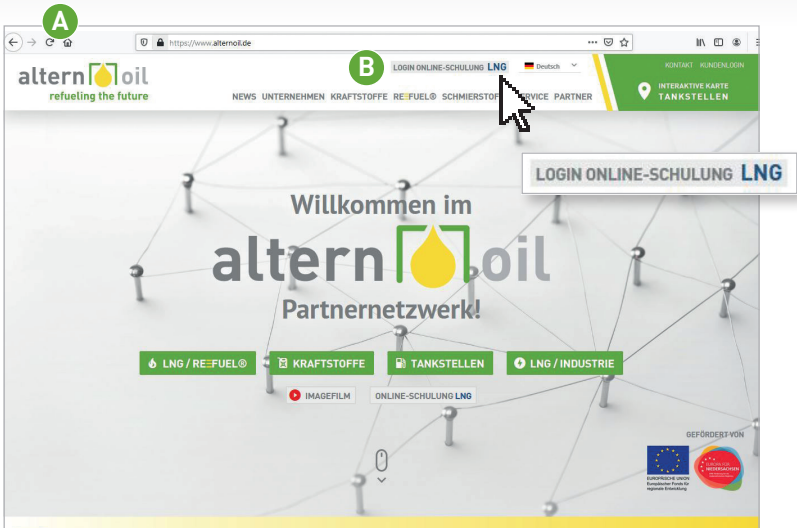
A

https://www.alternoil.de

B

LOGIN ONLINE-SCHULUNG LNG

Deutsch

KONTAKT KUNDENLOGIN

altern oil
refueling the future

NEWS UNTERNEHMEN KRAFTSTOFFE REFUEL® SCHMIERSTOFF SERVICE PARTNER

INTERAKTIVE KARTE
TANKSTELLEN

LOGIN ONLINE-SCHULUNG LNG

Willkommen im

altern oil

Partnernetzwerk!

LNG / REFUEL®

KRAFTSTOFFE

TANKSTELLEN

LNG / INDUSTRIE

IMAGEFILM

ONLINE-SCHULUNG LNG

GEFÖRDERT VON

EUROPÄISCHE UNION
Europäischer Fonds für regionale Entwicklung

EUROPA FÜR NIEDERSACHSEN